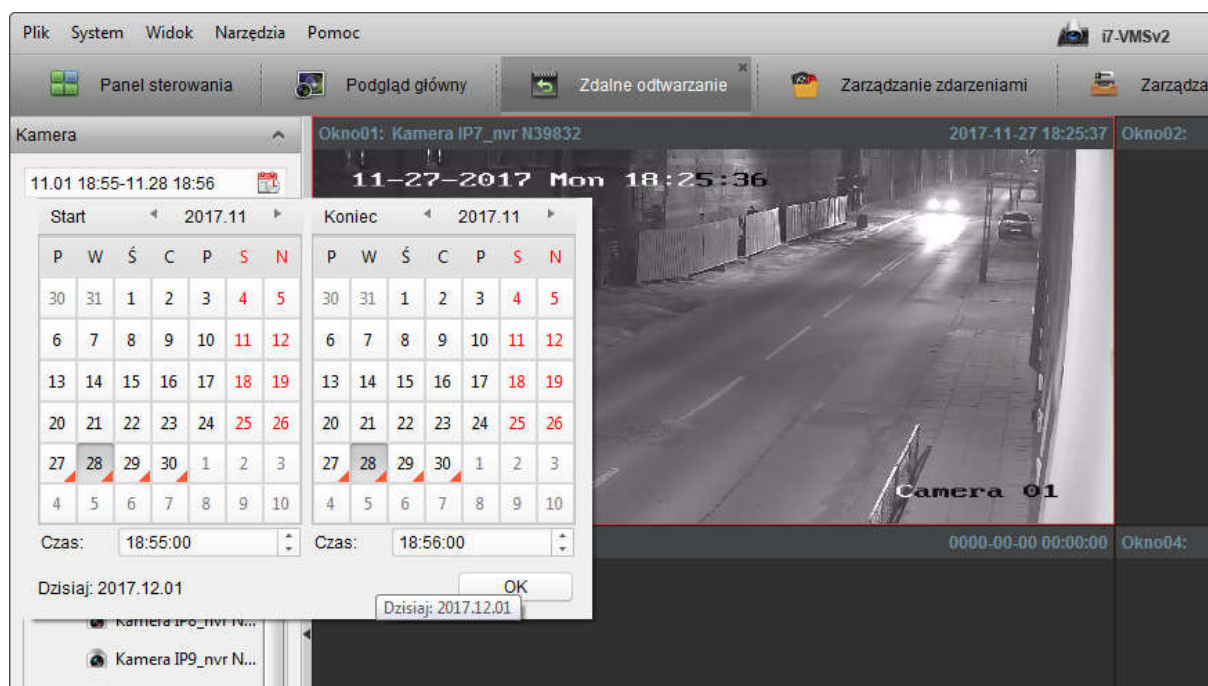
Plik System Widok Narzędzia Pomoc

i7-VMSv2

Panel sterowania | Podgląd główny | Zdalne odtwarzanie | Zarządzanie zdarzeniami | Zarządza

Kamera

11.01 18:55-11.28 18:56

Start ◂ 2017.11 ▸

| P | W | Ś | C | P | S | N |
|---|---|---|---|---|---|---|
| 30 | 31 | 1 | 2 | 3 | 4 | 5 |
| 6 | 7 | 8 | 9 | 10 | 11 | 12 |
| 13 | 14 | 15 | 16 | 17 | 18 | 19 |
| 20 | 21 | 22 | 23 | 24 | 25 | 26 |
| 27 | 28 | 29 | 30 | 1 | 2 | 3 |
| 4 | 5 | 6 | 7 | 8 | 9 | 10 |

Czas: 18:55:00

Koniec ◂ 2017.11 ▸

| P | W | Ś | C | P | S | N |
|---|---|---|---|---|---|---|
| 30 | 31 | 1 | 2 | 3 | 4 | 5 |
| 6 | 7 | 8 | 9 | 10 | 11 | 12 |
| 13 | 14 | 15 | 16 | 17 | 18 | 19 |
| 20 | 21 | 22 | 23 | 24 | 25 | 26 |
| 27 | 28 | 29 | 30 | 1 | 2 | 3 |
| 4 | 5 | 6 | 7 | 8 | 9 | 10 |

Czas: 18:56:00

Dzisiaj: 2017.12.01

OK

Dzisiaj: 2017.12.01

Kamera IP8_nvr N...

Kamera IP9_nvr N...

Okno01: Kamera IP7_nvr N39832

2017-11-27 18:25:37

Okno02:

11-27-2017 Mon 18:25:36

Camera 01

0000-00-00 00:00:00

Okno04: